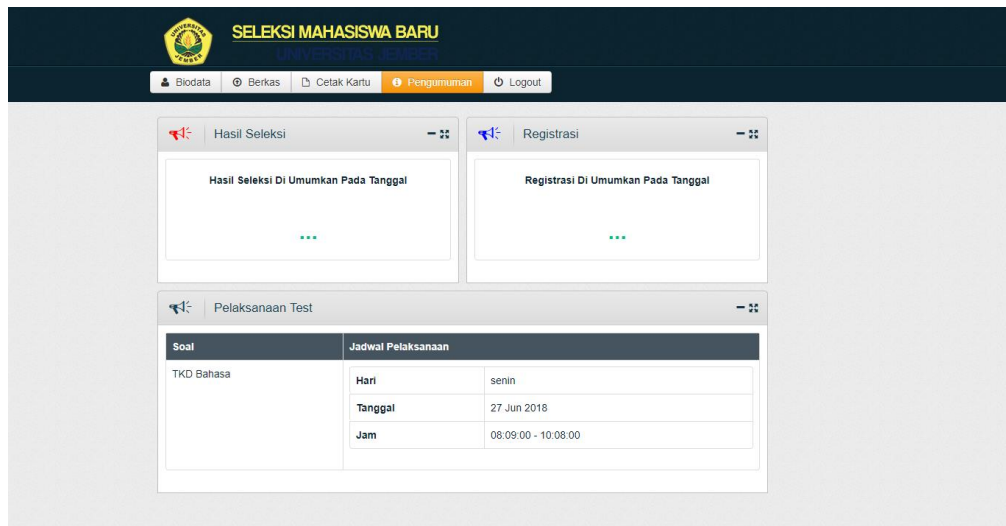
SELEKSI MAHASISWA BARU
UNIVERSITAS JEMBER

Biodata | Berkas | Cetak Kartu | Pengumuman | Logout

Hasil Seleksi

Hasil Seleksi Di Umumkan Pada Tanggal

...

Registrasi

Registrasi Di Umumkan Pada Tanggal

...

Pelaksanaan Test

| Soal | Jadwal Pelaksanaan |
|---|---|
| TKD Bahasa | |

| | |
|---|---|
| Hari | senin |
| Tanggal | 27 Jun 2018 |
| Jam | 08:09:00 - 10:08:00 |